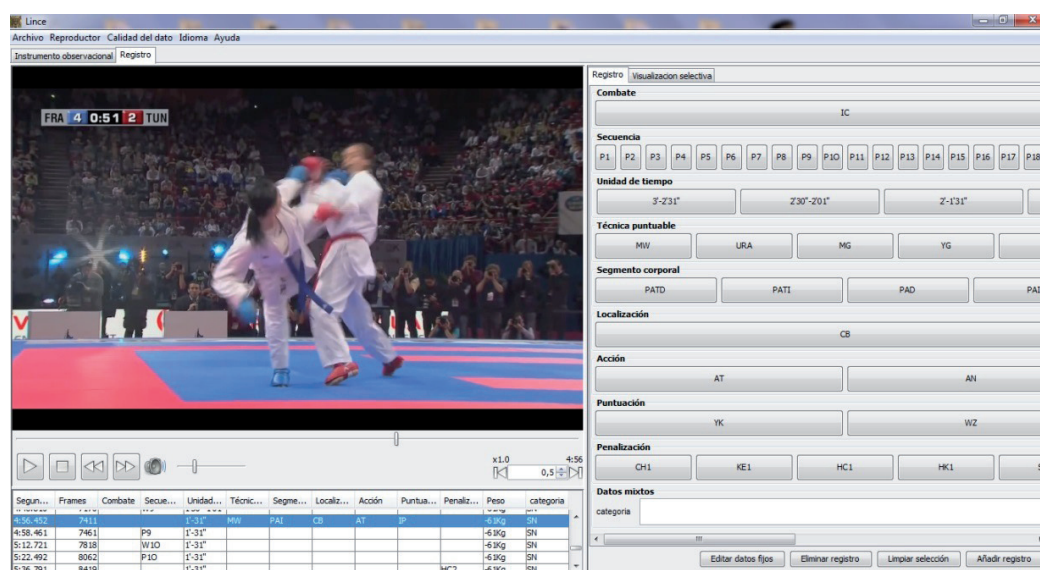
Lince

Archivo Reproductor Calidad del dato Idioma Ayuda

Instrumento observacional Registro

FRA 4 0:51 2 TUN

x1.0 4:56

0,5

| Segun... | Frames | Combate | Secue... | Unidad... | Técnic... | Segme... | Localiz... | Acción | Puntua... | Penaliz... | Peso | categoria |
|---|---|---|---|---|---|---|---|---|---|---|---|---|
| 4:56.452 | 7411 | | | 1'-31" | MW | PAI | CB | AT | IP | | -61Kg | SN |
| 4:58.461 | 7461 | | P9 | 1'-31" | | | | | | | -61Kg | SN |
| 5:12.721 | 7818 | | W1O | 1'-31" | | | | | | | -61Kg | SN |
| 5:22.492 | 8062 | | P1O | 1'-31" | | | | | | | -61Kg | SN |
| 5:26.791 | 8419 | | | 1'-31" | | | | | | HC2 | -61Kg | SN |

Registro Visualizacion selectiva

Combate

IC

Secuencia

P1 P2 P3 P4 P5 P6 P7 P8 P9 P10 P11 P12 P13 P14 P15 P16 P17 P18

Unidad de tiempo

3'-2'31" 2'30"-2'01" 2'-1'31"

Técnica puntuable

MW URA MG YG

Segmento corporal

PATD PATI PAD PAI

Localización

CB

Acción

AT AN

Puntuación

YK WZ

Penalización

CH1 KE1 HC1 HK1

Datos mixtos

categoria

Editar datos fijos Eliminar registro Limpiar selección Añadir registro